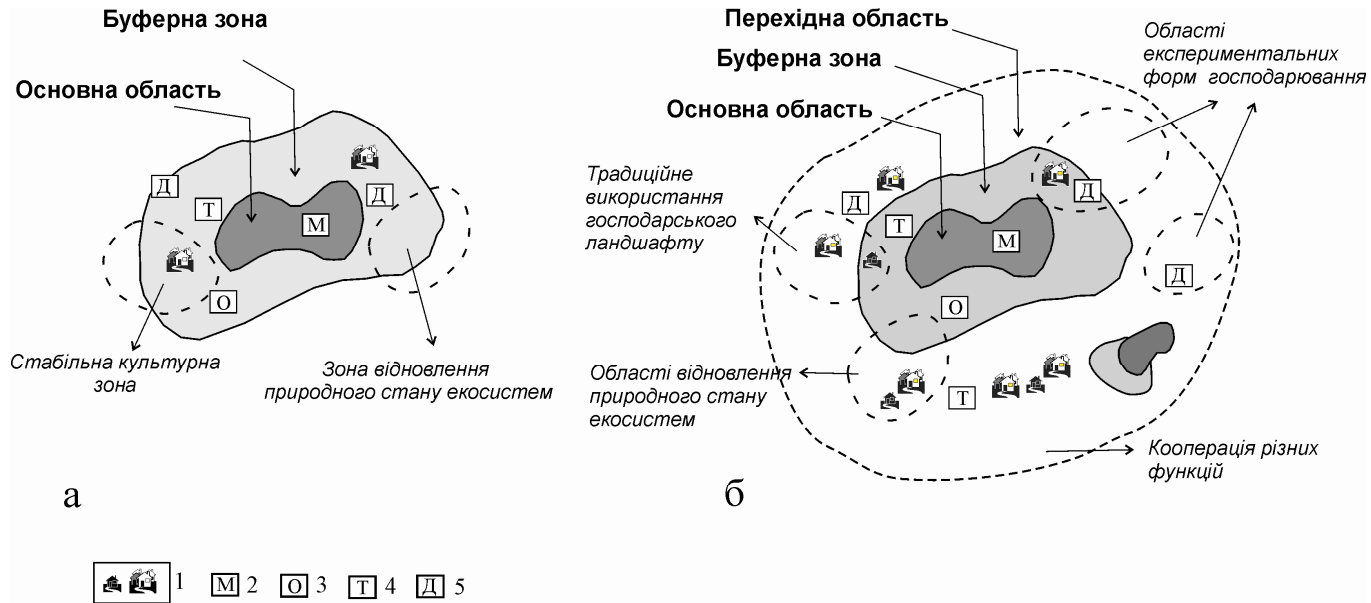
Буферна зона

Основна область

Д

Т

М

Д

О

Стабільна культурна зона

Зона відновлення природного стану екосистем

а

Перехідна область

Буферна зона

Основна область

Області експериментальних форм господарювання

Традиційне використання господарського ландшафту

Д

Т

М

Д

Д

О

Т

Області відновлення природного стану екосистем

Кооперація різних функцій

б

1 М 2 О 3 Т 4 Д 5